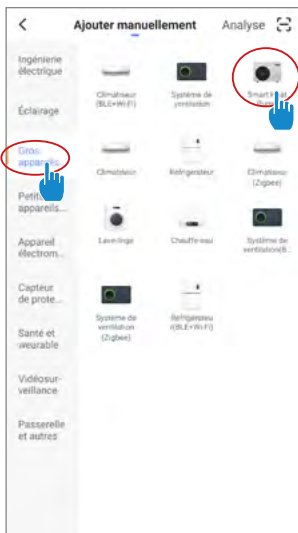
<
Ajouter manuellement
Analyse

Ingénierie électrique

Éclairage

Gros appareils

Petits appareils...

Appareil électrom...

Capteur de prote...

Santé et weurable

Vidéosurveillance

Passerelle et autres

Climatiseur (BLE+Wi-Fi)

Système de ventilation

Smart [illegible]

Climatiseur

Réfrigérateur

Climatiseur (Zigbee)

Lave-linge

Chauffe-eau

Système de ventilation(B...

Système de ventilation (Zigbee)

Réfrigérateur(BLE+Wi-Fi)